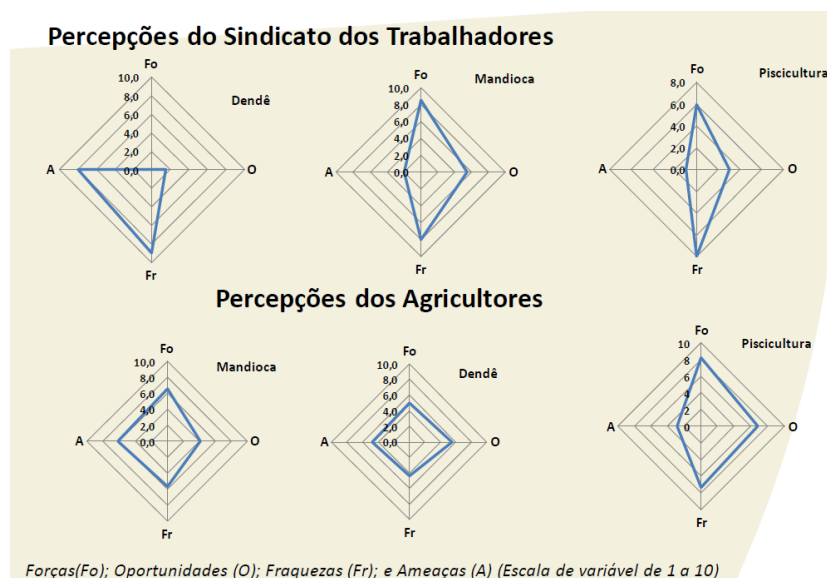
Percepções do Sindicato dos Trabalhadores

Fo
10,0
8,0
6,0
4,0
2,0
0,0
Dendê
A
O
Fr

Fo
10,0
8,0
6,0
4,0
2,0
0,0
Mandioca
A
O
Fr

Fo
8,0
6,0
4,0
2,0
0,0
Piscicultura
A
O
Fr

Percepções dos Agricultores

Fo
10,0
8,0
6,0
4,0
2,0
0,0
Mandioca
A
O
Fr

Fo
10,0
8,0
6,0
4,0
2,0
0,0
Dendê
A
O
Fr

Fo
10
8
6
4
2
0
Piscicultura
A
O
Fr

Forças(Fo); Oportunidades (O); Fraquezas (Fr); e Ameaças (A) (Escala de variável de 1 a 10)